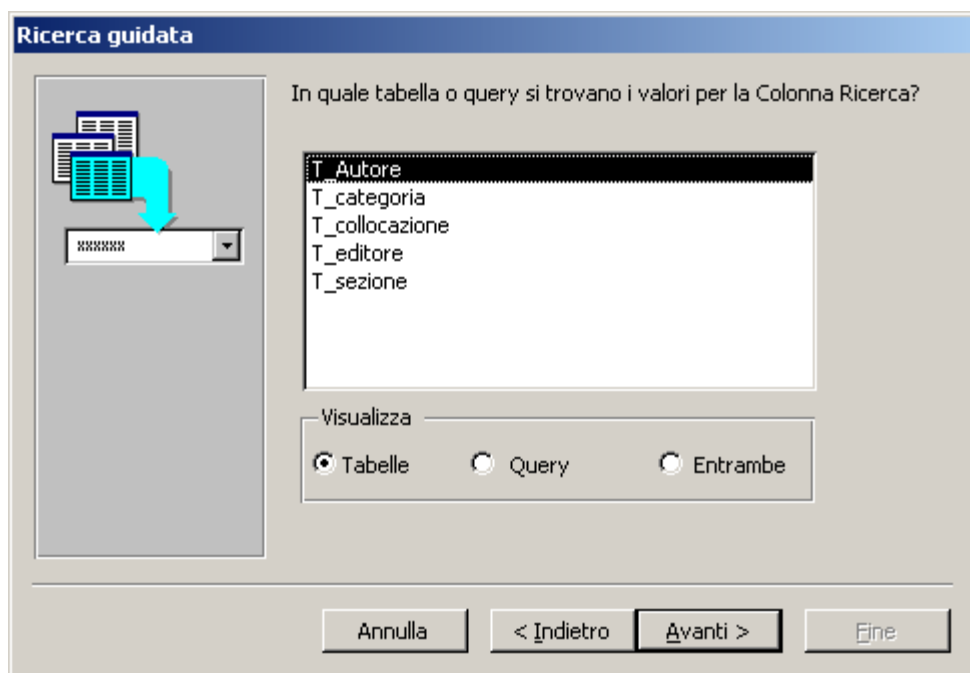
Ricerca guidata

xxxxxx

In quale tabella o query si trovano i valori per la Colonna Ricerca?

T_Autore
T_categoria
T_collocazione
T_editore
T_sezione

Visualizza

Tabelle
Query
Entrambe

Annulla
< Indietro
Avanti >
Fine